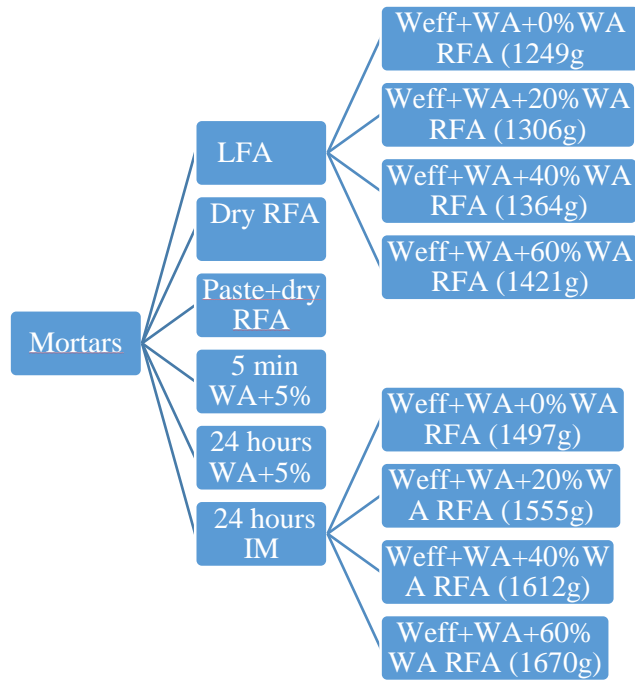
Mortars

LFA

Dry RFA

Paste+dry RFA

5 min WA+5%

24 hours WA+5%

24 hours IM

Weff+WA+0%WA RFA (1249g

Weff+WA+20%WA RFA (1306g)

Weff+WA+40%WA RFA (1364g)

Weff+WA+60%WA RFA (1421g)

Weff+WA+0%WA RFA (1497g)

Weff+WA+20%WA RFA (1555g)

Weff+WA+40%WA RFA (1612g)

Weff+WA+60% WA RFA (1670g)